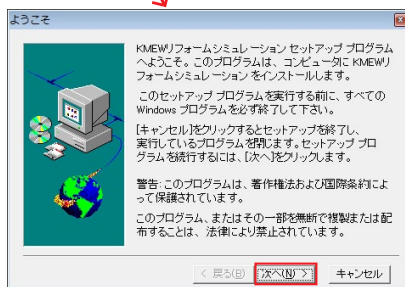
ようこそ

KMEWリフォームシミュレーション セットアップ プログラムへようこそ。このプログラムは、コンピュータに KMEWリフォームシミュレーション をインストールします。

このセットアップ プログラムを実行する前に、すべての Windows プログラムを必ず終了して下さい。

[キャンセル]をクリックするとセットアップを終了し、実行しているプログラムを閉じます。セットアップ プログラムを続行するには、[次へ]をクリックします。

警告: このプログラムは、著作権法および国際条約によって保護されています。

このプログラム、またはその一部を無断で複製または配布することは、法律により禁止されています。

< 戻る(B)　次へ(N) >　キャンセル